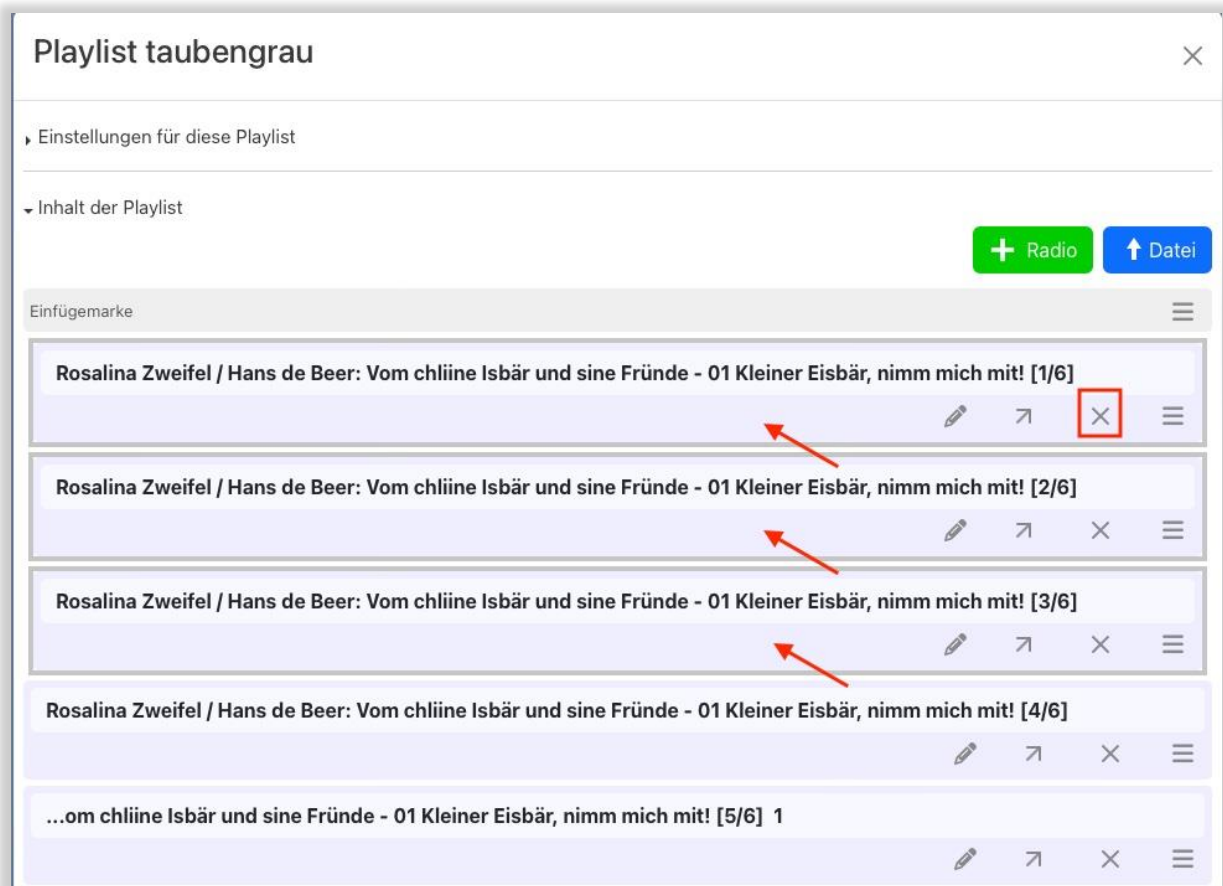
Playlist taubengrau

Einstellungen für diese Playlist

Inhalt der Playlist

Radio

Datei

Einfügemarke

Rosalina Zweifel / Hans de Beer: Vom chliine Isbär und sine Fründe - 01 Kleiner Eisbär, nimm mich mit! [1/6]

Rosalina Zweifel / Hans de Beer: Vom chliine Isbär und sine Fründe - 01 Kleiner Eisbär, nimm mich mit! [2/6]

Rosalina Zweifel / Hans de Beer: Vom chliine Isbär und sine Fründe - 01 Kleiner Eisbär, nimm mich mit! [3/6]

Rosalina Zweifel / Hans de Beer: Vom chliine Isbär und sine Fründe - 01 Kleiner Eisbär, nimm mich mit! [4/6]

...om chliine Isbär und sine Fründe - 01 Kleiner Eisbär, nimm mich mit! [5/6] 1